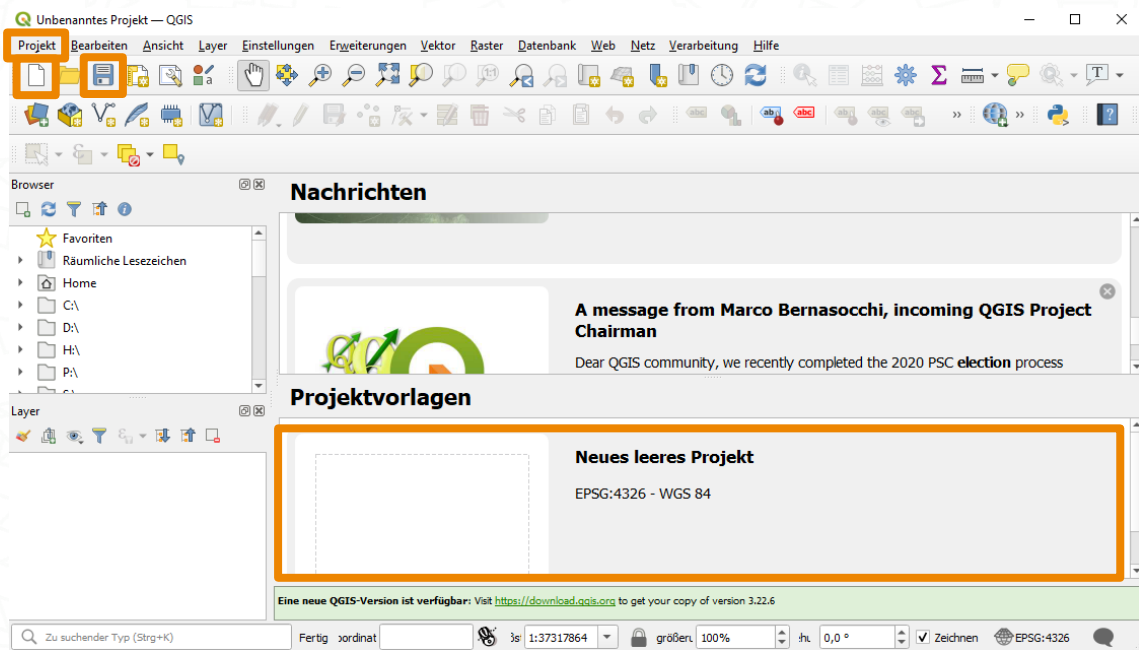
Unbenanntes Projekt — QGIS

Projekt Bearbeiten Ansicht Layer Einstellungen Erweiterungen Vektor Raster Datenbank Web Netz Verarbeitung Hilfe

Browser

Favoriten
Räumliche Lesezeichen
Home
C:\
D:\
H:\
P:\

Layer

Nachrichten

A message from Marco Bernasocchi, incoming QGIS Project Chairman

Dear QGIS community, we recently completed the 2020 PSC **election** process

Projektvorlagen

Neues leeres Projekt

EPSG:4326 - WGS 84

Eine neue QGIS-Version ist verfügbar: Visit https://download.qgis.org to get your copy of version 3.22.6

Zu suchender Typ (Strg+K)

Fertig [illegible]ordinat

1:37317864

größer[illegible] 100%

0,0 °

Zeichnen

EPSG:4326